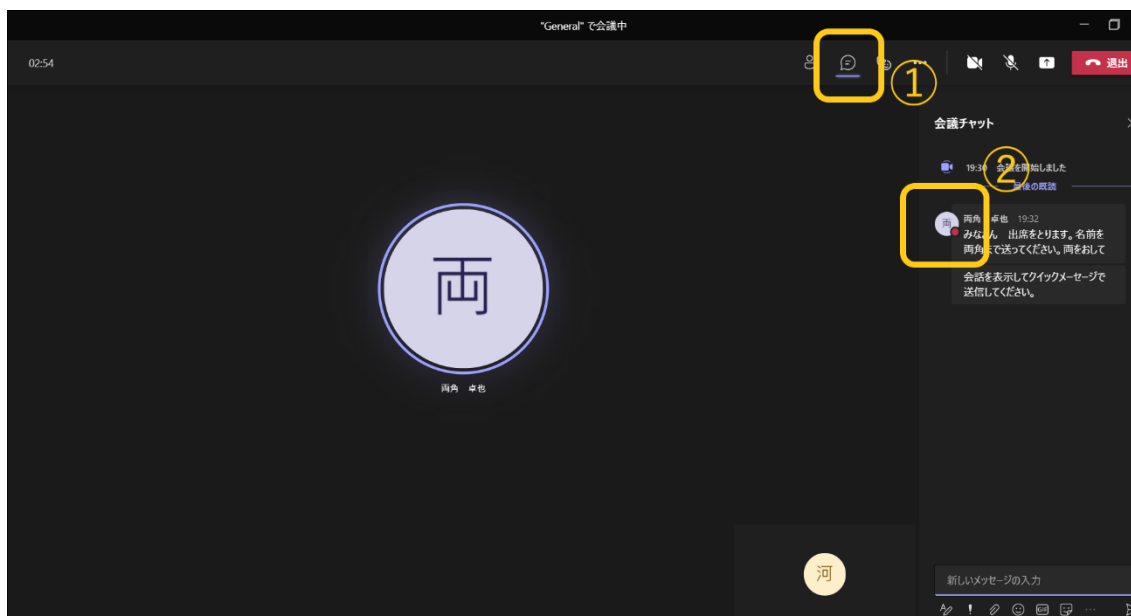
"General" で会議中

02:54

①

退出

会議チャット

19:30 会議を開始しました

②

最後の既読

両角 卓也 19:32
みなさん 出席をとります。名前を両角まで送ってください。両をおして

会話を表示してクイックメーセージで送信してください。

両

両角 卓也

河

新しいメッセージの入力